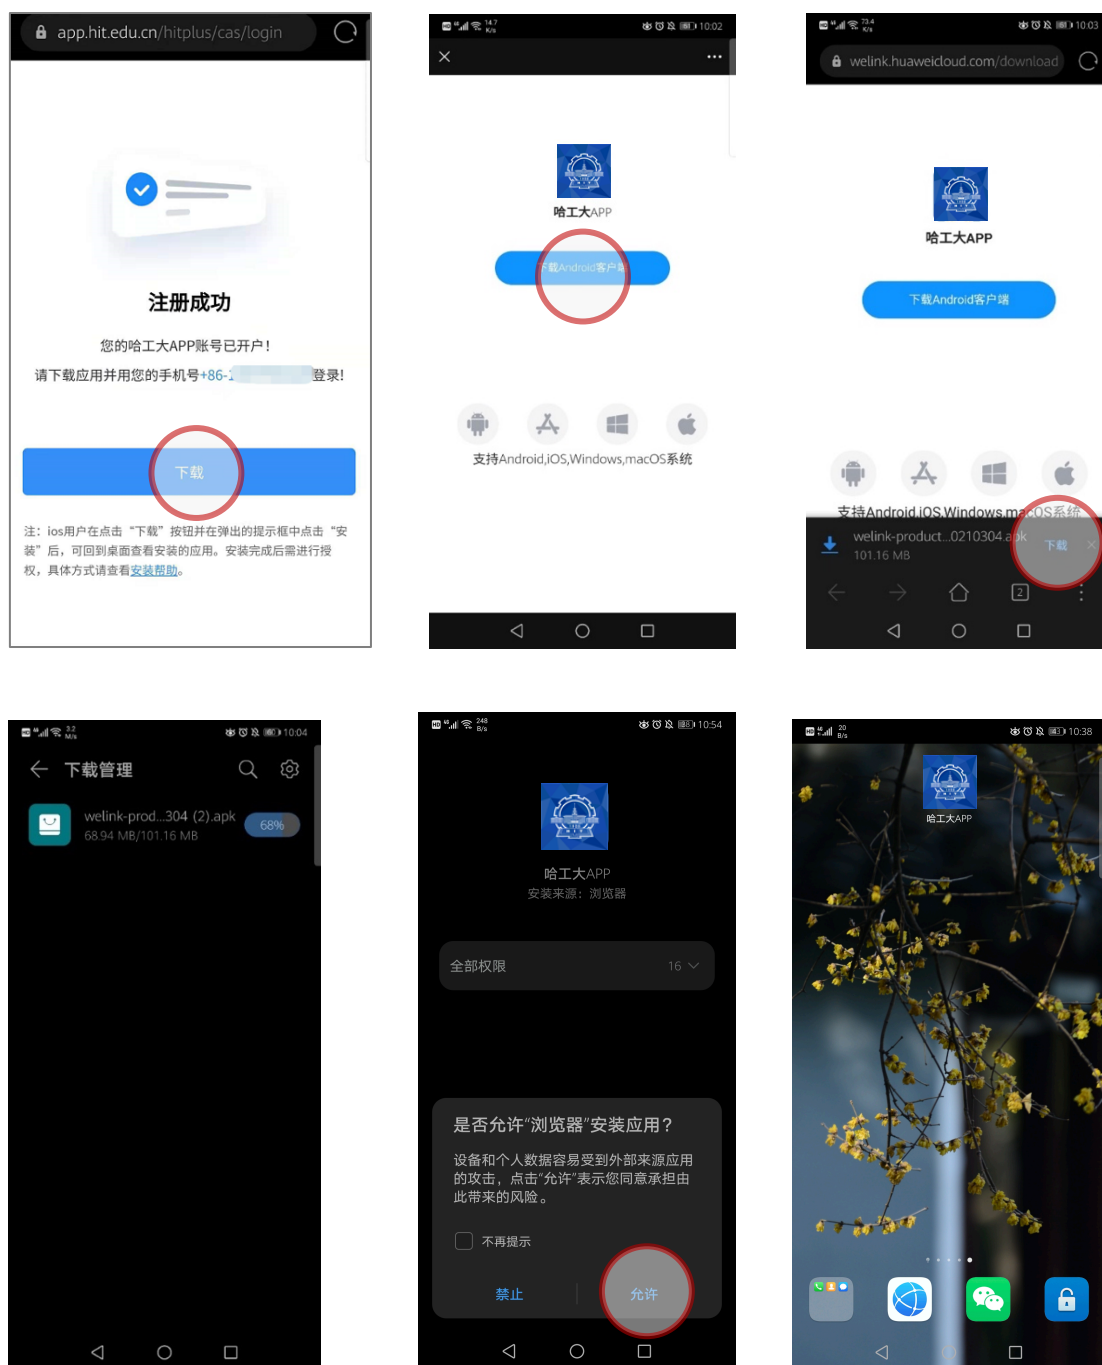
app.hit.edu.cn/hitplus/cas/login

注册成功

您的哈工大APP账号已开户！

请下载应用并用您的手机号+86-1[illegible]登录!

下载

注：ios用户在点击“下载”按钮并在弹出的提示框中点击“安装”后，可回到桌面查看安装的应用。安装完成后需进行授权，具体方式请查看安装帮助。

10:02

哈工大APP

下载Android客户端

支持Android,iOS,Windows,macOS系统

10:03

welink.huaweicloud.com/download

哈工大APP

下载Android客户端

支持Android,iOS,Windows,macOS系统

welink-product...0210304.apk

101.16 MB

下载

2

10:04

下载管理

welink-prod...304 (2).apk

68.94 MB/101.16 MB

68%

10:54

哈工大APP

安装来源：浏览器

全部权限

16

是否允许“浏览器”安装应用？

设备和个人数据容易受到外部来源应用的攻击，点击“允许”表示您同意承担由此带来的风险。

不再提示

禁止

允许

10:38

哈工大APP